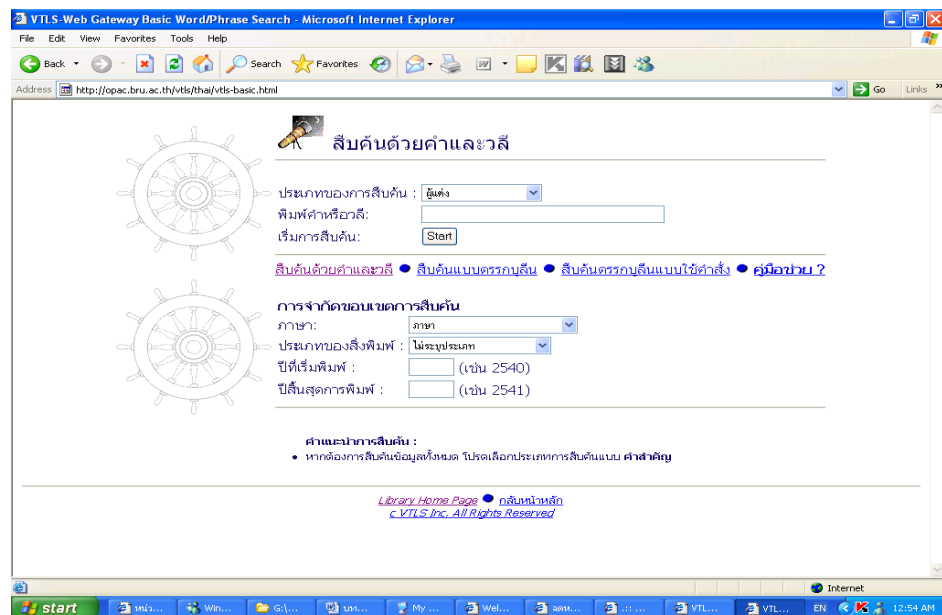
VTLS-Web Gateway Basic Word/Phrase Search - Microsoft Internet Explorer

File Edit View Favorites Tools Help

Back Search Favorites

Address http://opac.bru.ac.th/vtls/thai/vtls-basic.html Go Links

สืบค้นด้วยคำและวลี

ประเภทของการสืบค้น : ผู้แต่ง
พิมพ์คำหรือวลี:
เริ่มการสืบค้น: Start

สืบค้นด้วยคำและวลี ● สืบค้นแบบตรรกบูลีน ● สืบค้นตรรกบูลีนแบบใช้คำสั่ง ● คู่มือช่วย ?

การจำกัดขอบเขตการสืบค้น
ภาษา: ภาษา
ประเภทของสิ่งพิมพ์ : ไม่ระบุประเภท
ปีที่เริ่มพิมพ์ : (เช่น 2540)
ปีสิ้นสุดการพิมพ์ : (เช่น 2541)

คำแนะนำการสืบค้น :
• หากต้องการสืบค้นข้อมูลทั้งหมด โปรดเลือกประเภทการสืบค้นแบบ คำสำคัญ

Library Home Page ● กลับหน้าหลัก
c VTLS Inc. All Rights Reserved

Internet

start หน่ว... Win... G:\... บท... My ... Wel... ลคพ... .:: ... VTL... VTL... EN 12:54 AM